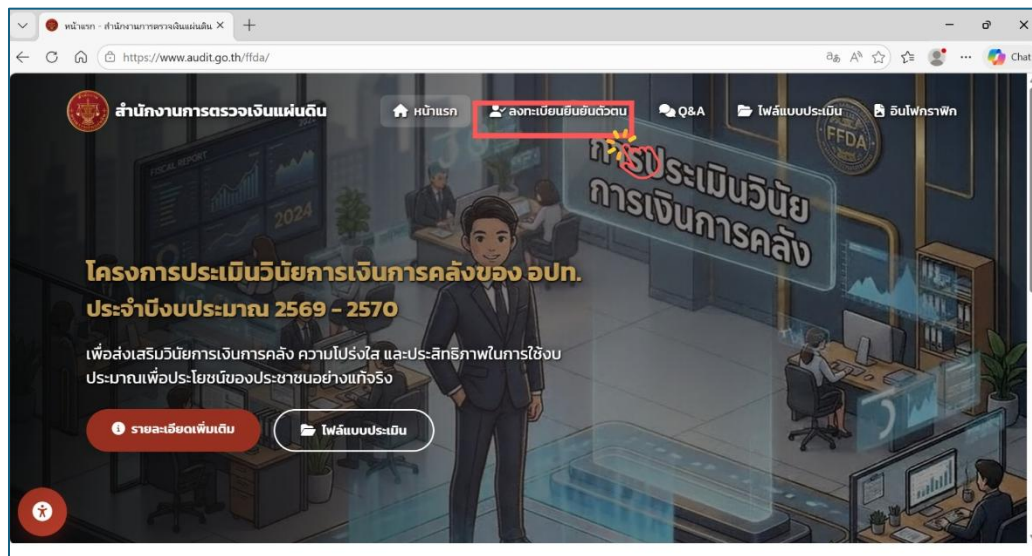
หน้าแรก - สำนักงานการตรวจเงินแผ่นดิน ×
https://www.audit.go.th/ffda/
Chat

สำนักงานการตรวจเงินแผ่นดิน
หน้าแรก
ลงทะเบียนยืนยันตัวตน
Q&A
ไฟล์แบบประเมิน
อินโฟกราฟิก

FISCAL REPORT
2024
FFDA
การประเมินวินัยการเงินการคลัง

โครงการประเมินวินัยการเงินการคลังของ อปท.
ประจำปีงบประมาณ 2569 - 2570

เพื่อส่งเสริมวินัยการเงินการคลัง ความโปร่งใส และประสิทธิภาพในการใช้งบประมาณเพื่อประโยชน์ของประชาชนอย่างแท้จริง

รายละเอียดเพิ่มเติม
ไฟล์แบบประเมิน